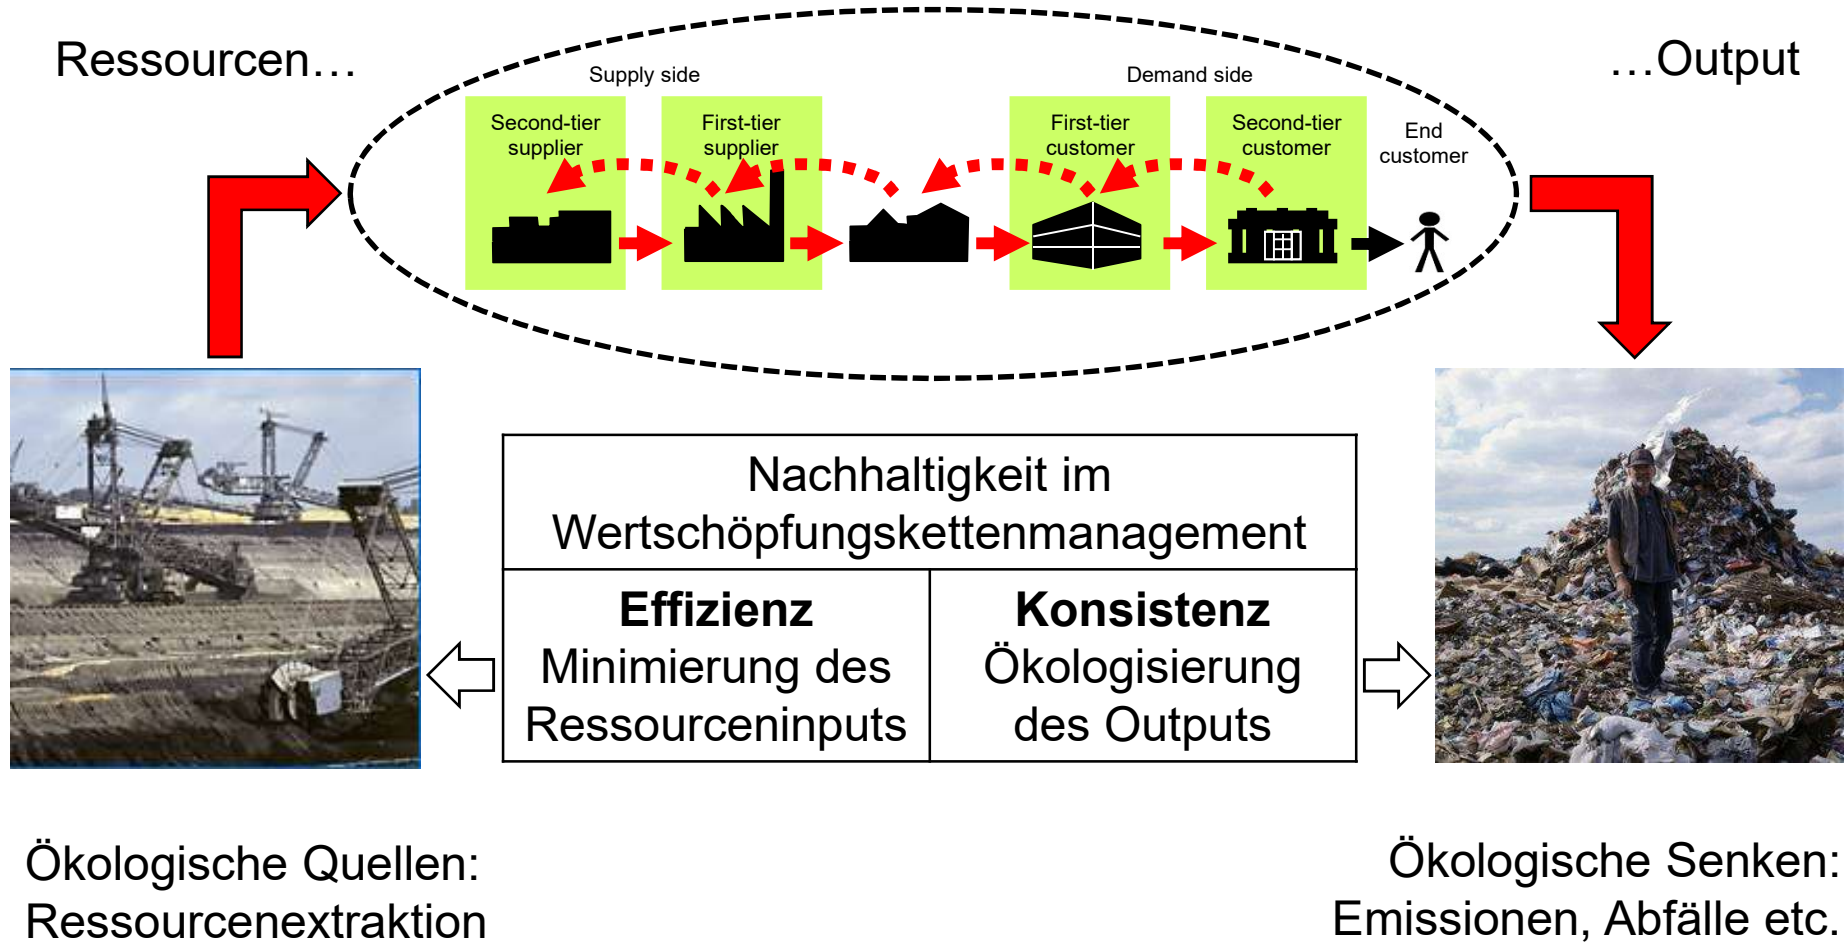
Ressourcen…

…Output

Supply side

Demand side

Second-tier supplier

First-tier supplier

First-tier customer

Second-tier customer

End customer

| Nachhaltigkeit im Wertschöpfungskettenmanagement | |
|---|---|
| **Effizienz** Minimierung des Ressourceninputs | **Konsistenz** Ökologisierung des Outputs |

Ökologische Quellen: Ressourcenextraktion

Ökologische Senken: Emissionen, Abfälle etc.